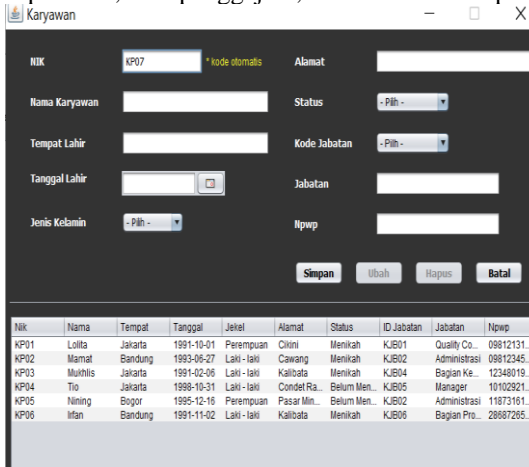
Karyawan

NIK
KP07
* kode otomatis
Nama Karyawan
Tempat Lahir
Tanggal Lahir
Jenis Kelamin
- Pilih -
Alamat
Status
- Pilih -
Kode Jabatan
- Pilih -
Jabatan
Npwp

Simpan
Ubah
Hapus
Batal

| Nik | Nama | Tempat | Tanggal | Jekel | Alamat | Status | ID Jabatan | Jabatan | Npwp |
|---|---|---|---|---|---|---|---|---|---|
| KP01 | Lolita | Jakarta | 1991-10-01 | Perempuan | Cikini | Menikah | KJB01 | Quality Co... | 09812131... |
| KP02 | Mamat | Bandung | 1993-06-27 | Laki - laki | Cawang | Menikah | KJB02 | Administrasi | 09812345... |
| KP03 | Mukhlis | Jakarta | 1991-02-06 | Laki - laki | Kalibata | Menikah | KJB04 | Bagian Ke... | 12348019... |
| KP04 | Tio | Jakarta | 1998-10-31 | Laki - laki | Condet Ra... | Belum Men... | KJB05 | Manager | 10102921... |
| KP05 | Nining | Bogor | 1995-12-16 | Perempuan | Pasar Min... | Belum Men... | KJB02 | Administrasi | 11873161... |
| KP06 | Irfan | Bandung | 1991-11-02 | Laki - laki | Kalibata | Menikah | KJB06 | Bagian Pro... | 28687265... |